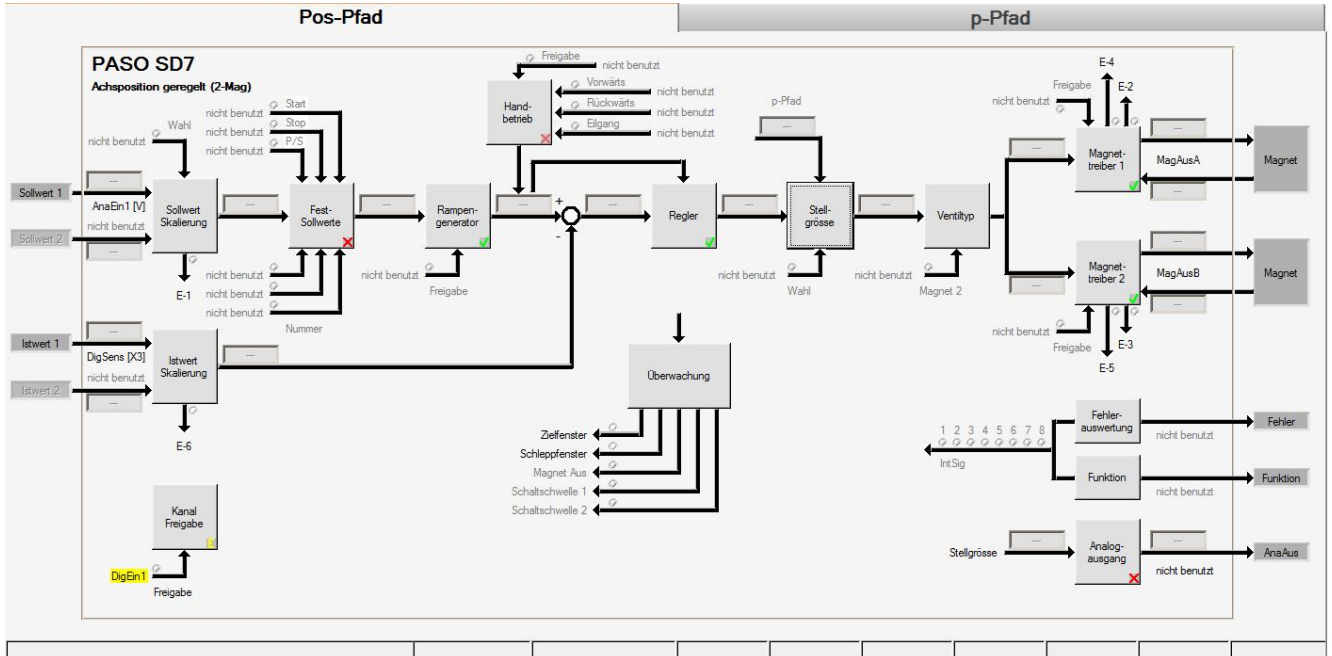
Pos-Pfad

p-Pfad

PASO SD7

Achsposition geregelt (2-Mag)

Freigabe
nicht benutzt
Vorwärts
nicht benutzt
Rückwärts
nicht benutzt
Eilgang
nicht benutzt

Hand-betrieb

nicht benutzt
Start
nicht benutzt
Stop
nicht benutzt
P/S

Wahl
nicht benutzt

Sollwert 1
AnaEin1 [V]
nicht benutzt
Sollwert 2
---
---

Sollwert Skalierung

E-1

Fest-Sollwerte

nicht benutzt
nicht benutzt
nicht benutzt
Nummer

---
---

Rampen-generator

nicht benutzt
Freigabe

---
+
-
---

Regler

---

p-Pfad
---

Stell-grösse

nicht benutzt
Wahl

---

Ventiltyp

nicht benutzt
Magnet 2

---
---

E-4
E-2
Freigabe
nicht benutzt

Magnet-treiber 1

---
MagAusA
---

Magnet

Magnet-treiber 2

---
MagAusB
---

Magnet

nicht benutzt
Freigabe
E-3
E-5

Istwert 1
---
DigSens [X3]
nicht benutzt
Istwert 2
---

Istwert Skalierung

---

E-6

Überwachung

Zielfenster
Schleppfenster
Magnet Aus
Schaltschwelle 1
Schaltschwelle 2

1 2 3 4 5 6 7 8
IntSig

Fehler-auswertung
nicht benutzt
Fehler

Funktion
nicht benutzt
Funktion

Stellgrösse
---

Analog-ausgang

---
nicht benutzt
AnaAus

Kanal Freigabe

DigEin1
Freigabe